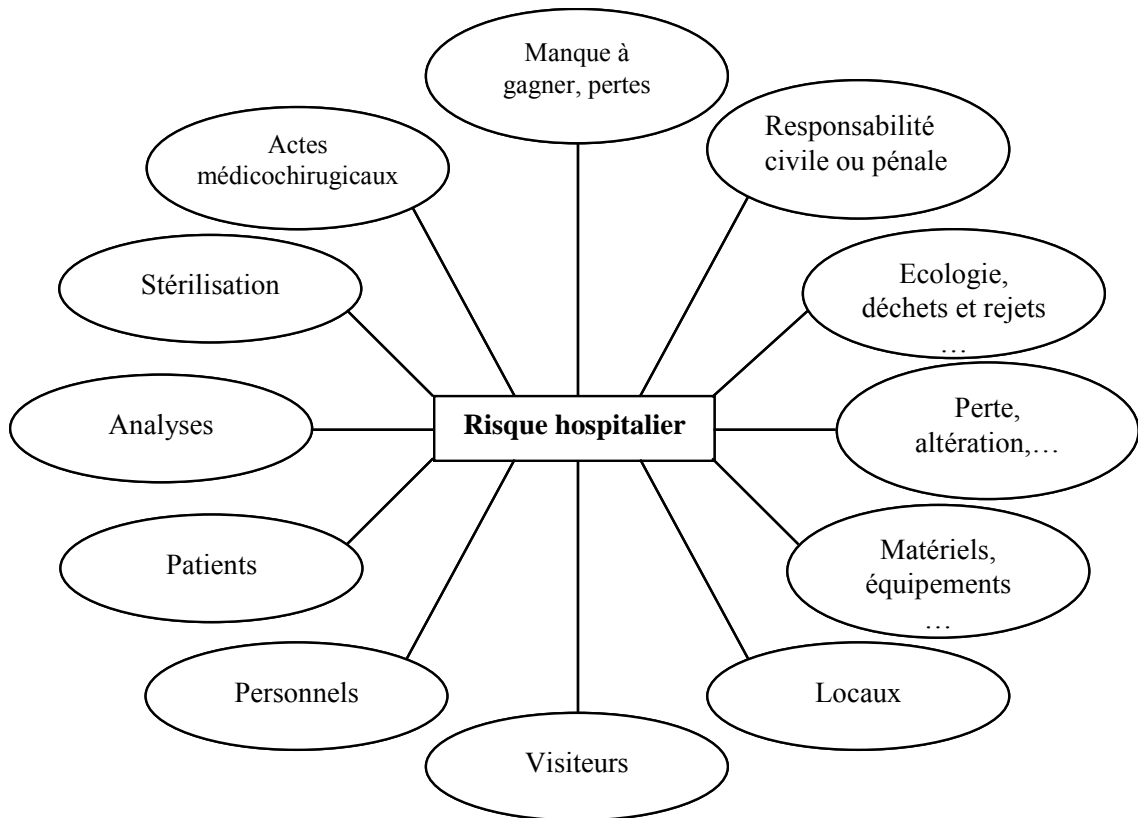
Risque hospitalier

Manque à gagner, pertes

Responsabilité civile ou pénale

Ecologie, déchets et rejets …

Perte, altération,…

Matériels, équipements …

Locaux

Visiteurs

Personnels

Patients

Analyses

Stérilisation

Actes médicochirugicaux